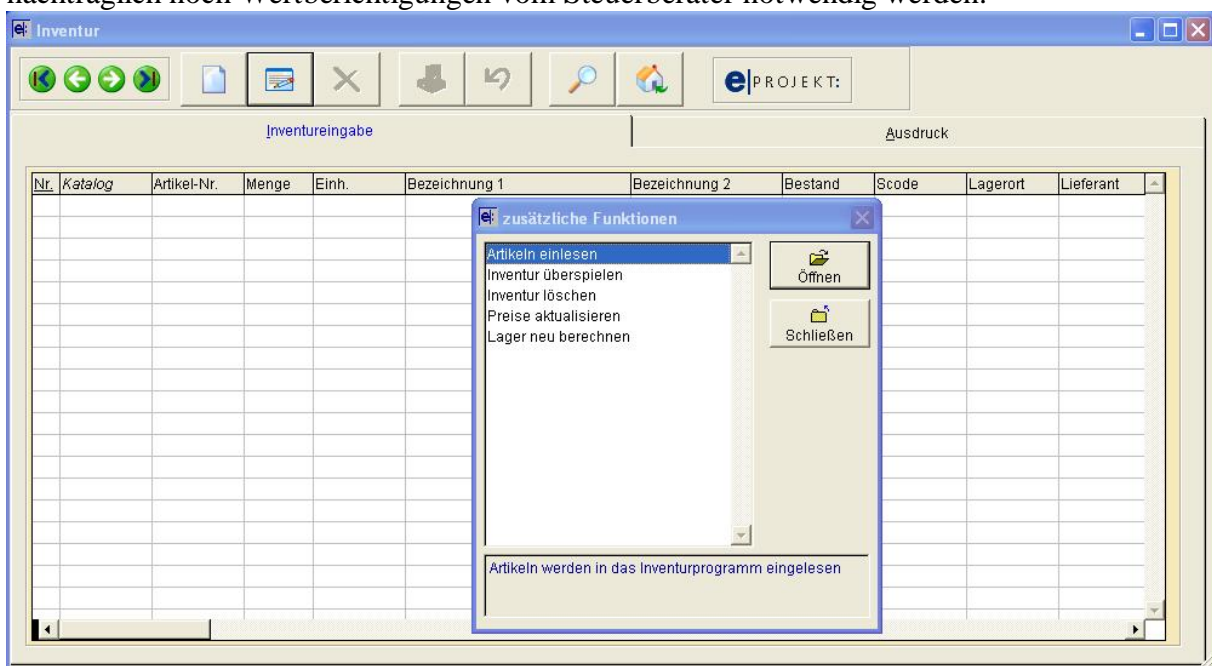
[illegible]

Inventur

PROJEKT:

Inventureingabe

Ausdruck

| Nr. | Katalog | Artikel-Nr. | Menge | Einh. | Bezeichnung 1 | Bezeichnung 2 | Bestand | Scode | Lagerort | Lieferant |
|---|---|---|---|---|---|---|---|---|---|---|

zusätzliche Funktionen

Artikeln einlesen
Inventur überspielen
Inventur löschen
Preise aktualisieren
Lager neu berechnen

Öffnen

Schließen

Artikeln werden in das Inventurprogramm eingelesen